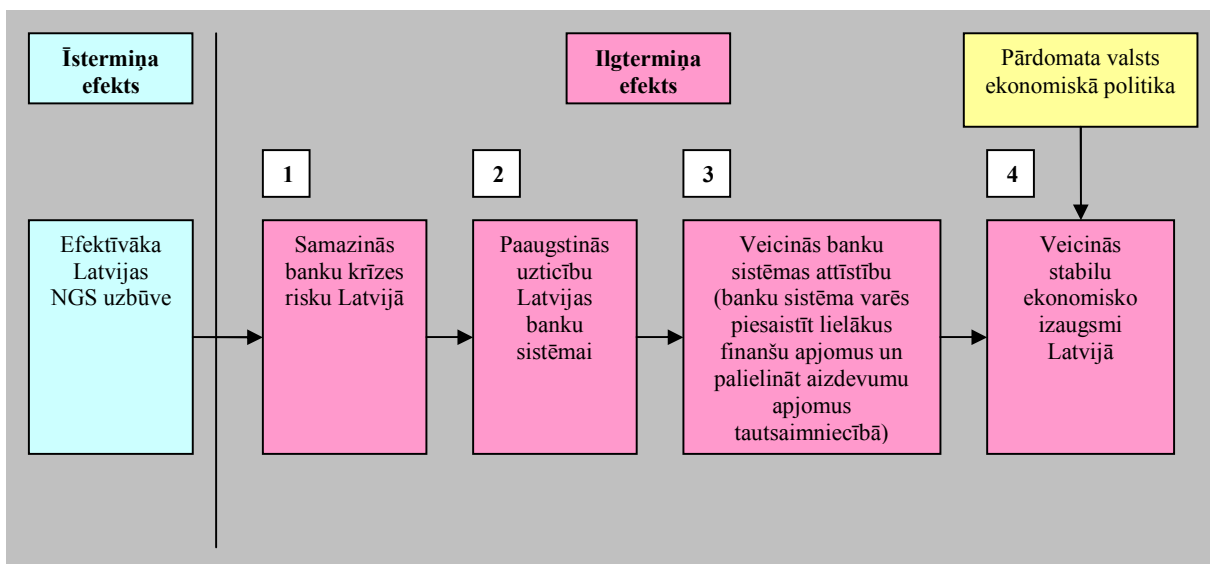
Īstermiņa efekts

Ilgtermiņa efekts

Pārdomata valsts ekonomiskā politika

1

2

3

4

Efektīvāka Latvijas NGS uzbūve

Samazinās banku krīzes risku Latvijā

Paaugstinās uzticību Latvijas banku sistēmai

Veicinās banku sistēmas attīstību (banku sistēma varēs piesaistīt lielākus finanšu apjomus un palielināt aizdevumu apjomus tautsaimniecībā)

Veicinās stabilu ekonomisko izaugsmi Latvijā